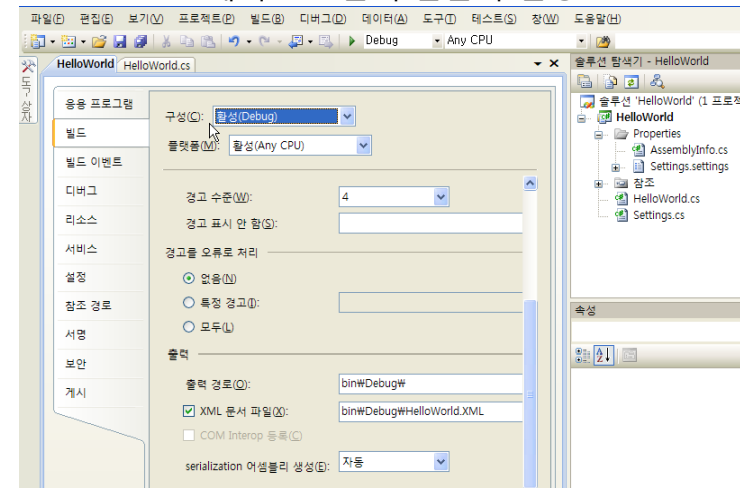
파일(F) 편집(E) 보기(V) 프로젝트(P) 빌드(B) 디버그(D) 데이터(A) 도구(T) 테스트(S) 창(W) 도움말(H)

Debug Any CPU

도구 상자

HelloWorld HelloWorld.cs

응용 프로그램
빌드
빌드 이벤트
디버그
리소스
서비스
설정
참조 경로
서명
보안
게시

구성(C): 활성(Debug)
플랫폼(M): 활성(Any CPU)

경고 수준(W): 4
경고 표시 안 함(S):

경고를 오류로 처리
없음(N)
특정 경고(I):
모두(L)

출력
출력 경로(O): bin₩Debug₩
XML 문서 파일(X): bin₩Debug₩HelloWorld.XML
COM Interop 등록(C)
serialization 어셈블리 생성(E): 자동

솔루션 탐색기 - HelloWorld
솔루션 'HelloWorld' (1 프로젝
HelloWorld
Properties
AssemblyInfo.cs
Settings.settings
참조
HelloWorld.cs
Settings.cs

속성